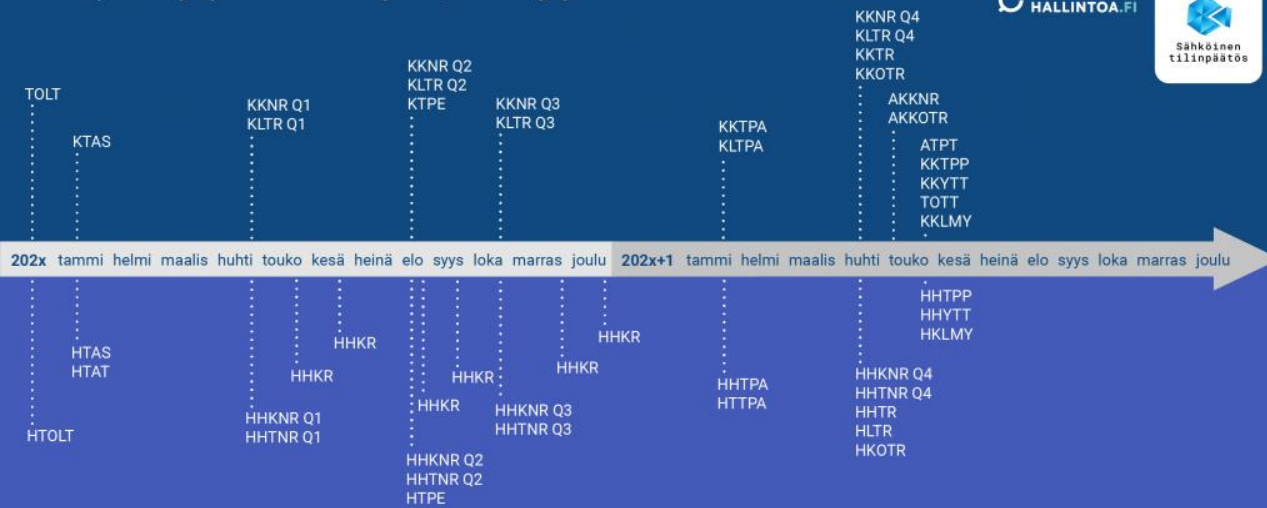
HALLINTOA.FI

Sähköinen tilinpäätös

TOLT

KTAS

KKNR Q1
KLTR Q1

KKNR Q2
KLTR Q2
KTPE

KKNR Q3
KLTR Q3

KKTPA
KLTPA

KKNR Q4
KLTR Q4
KKTR
KKOTR

AKKNR
AKKOTR

ATPT
KKTPP
KKYTT
TOTT
KKLMY

202x tammi helmi maalis huhti touko kesä heinä elo syys loka marras joulu 202x+1 tammi helmi maalis huhti touko kesä heinä elo syys loka marras joulu

HHTPP
HHYTT
HKLMY

HHKR

HTAS
HTAT

HHKR

HHKR

HHKR

HHKR

HHKR

HHTPA
HTTPA

HHKNR Q4
HHTNR Q4
HHTR
HLTR
HKOTR

HHKNR Q1
HHTNR Q1

HHKNR Q3
HHTNR Q3

HTOLT

HHKNR Q2
HHTNR Q2
HTPE